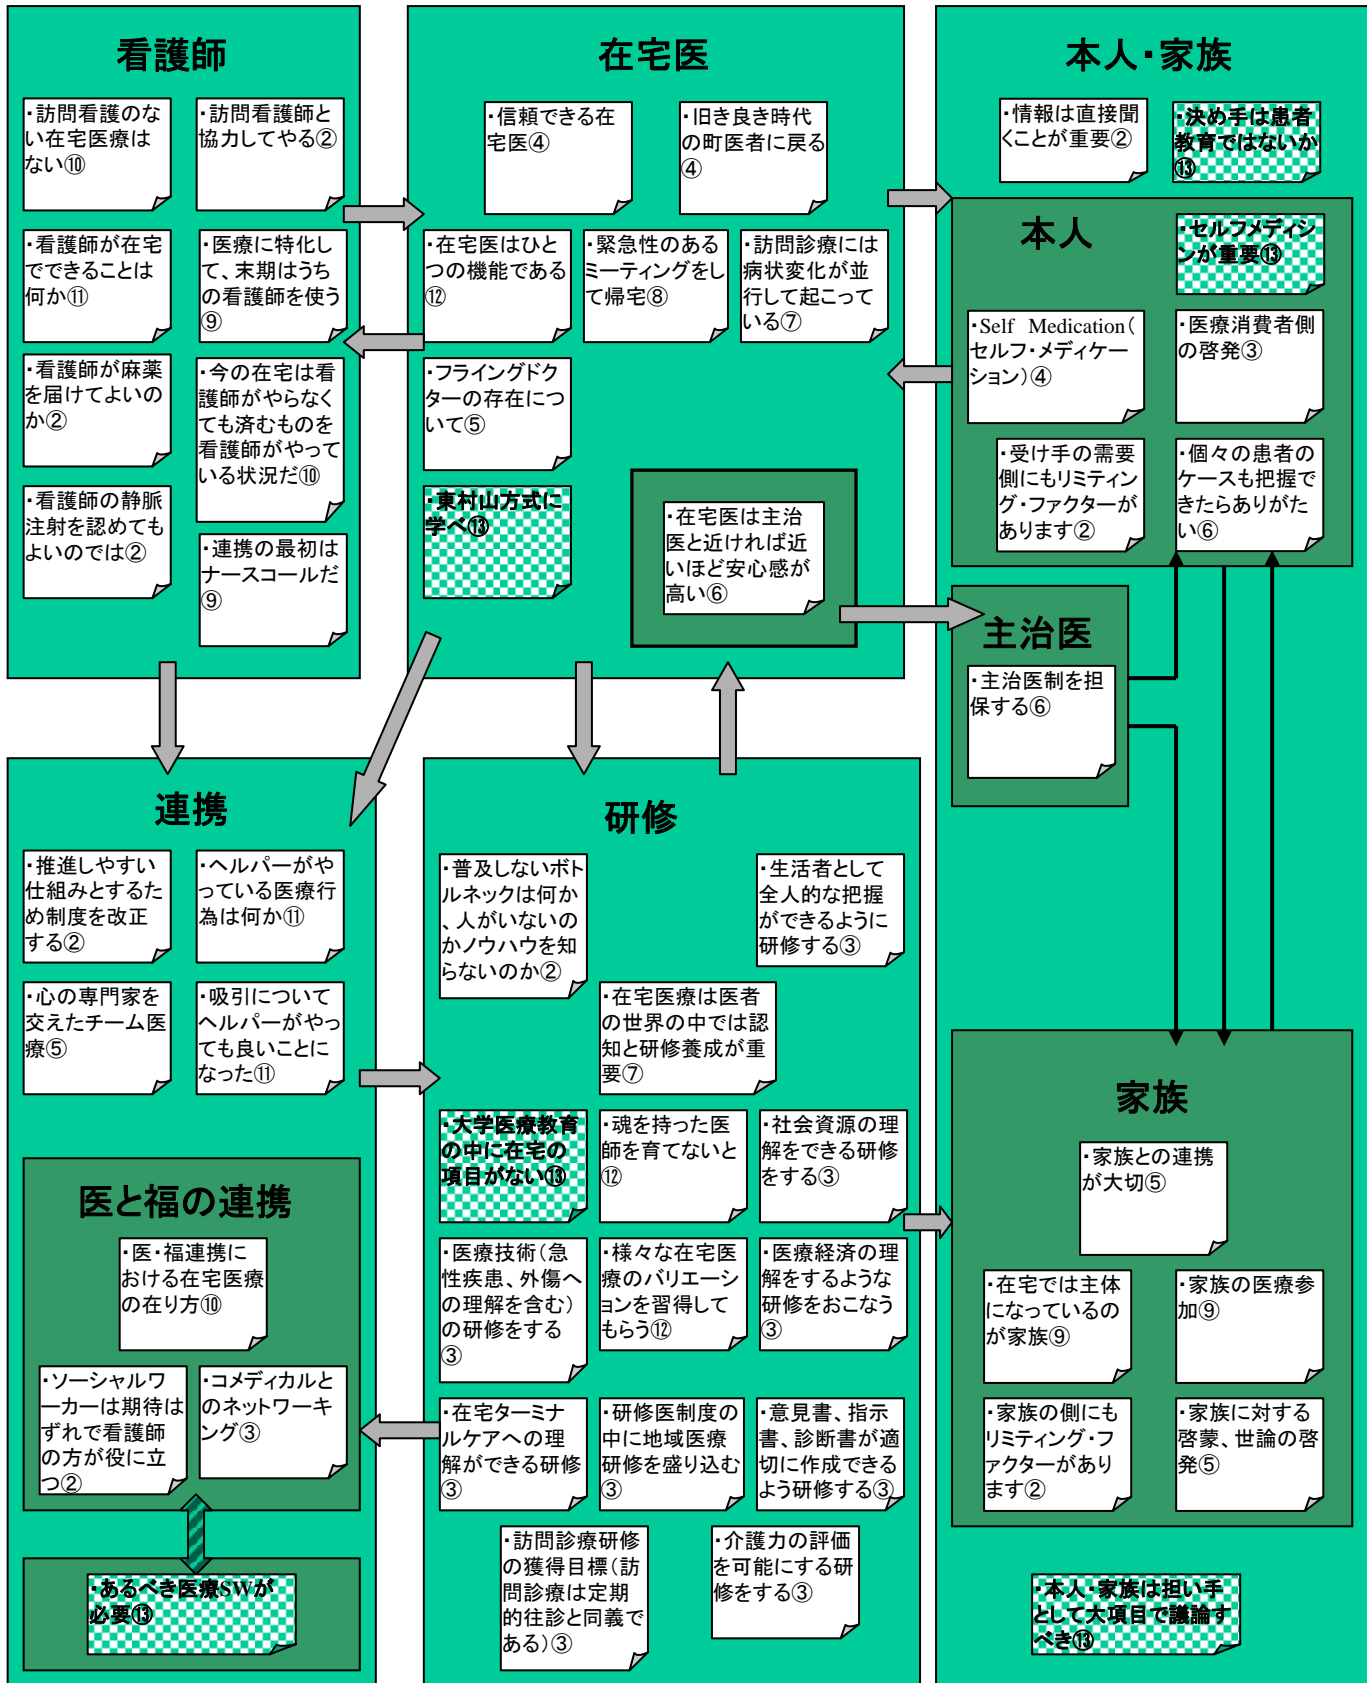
看護師

・訪問看護のない在宅医療はない⑩

・訪問看護師と協力してやる②

・看護師が在宅でできることは何か⑪

・医療に特化して、末期はうちの看護師を使う⑨

・看護師が麻薬を届けてよいのか②

・今の在宅は看護師がやらなくても済むものを看護師がやっている状況だ⑩

・看護師の静脈注射を認めてもよいのでは②

・連携の最初はナースコールだ⑨

在宅医

・信頼できる在宅医④

・旧き良き時代の町医者に戻る④

・在宅医はひとつの機能である⑫

・緊急性のあるミーティングをして帰宅⑧

・訪問診療には病状変化が並行して起こっている⑦

・フライングドクターの存在について⑤

・東村山方式に学べ⑬

・在宅医は主治医と近ければ近いほど安心感が高い⑥

本人・家族

・情報は直接聞くことが重要②

・決め手は患者教育ではないか⑬

本人

・セルフメディシンが重要⑬

・Self Medication(セルフ・メディケーション)④

・医療消費者側の啓発③

・受け手の需要側にもリミティング・ファクターがあります②

・個々の患者のケースも把握できたらありがたい⑥

主治医

・主治医制を担保する⑥

連携

・推進しやすい仕組みとするため制度を改正する②

・ヘルパーがやっている医療行為は何か⑪

・心の専門家を交えたチーム医療⑤

・吸引についてヘルパーがやっても良いことになった⑪

医と福の連携

・医・福連携における在宅医療の在り方⑩

・ソーシャルワーカーは期待はずれで看護師の方が役に立つ②

・コメディカルとのネットワーキング③

・あるべき医療SWが必要⑬

研修

・普及しないボトルネックは何か、人がいないのかノウハウを知らないのか②

・生活者として全人的な把握ができるように研修する③

・在宅医療は医者の世界の中では認知と研修養成が重要⑦

・大学医療教育の中に在宅の項目がない⑬

・魂を持った医師を育てないと⑫

・社会資源の理解をできる研修をする③

・医療技術(急性疾患、外傷への理解を含む)の研修をする③

・様々な在宅医療のバリエーションを習得してもらう⑫

・医療経済の理解をするような研修をおこなう③

・在宅ターミナルケアへの理解ができる研修③

・研修医制度の中に地域医療研修を盛り込む③

・意見書、指示書、診断書が適切に作成できるよう研修する③

・訪問診療研修の獲得目標(訪問診療は定期的往診と同義である)③

・介護力の評価を可能にする研修をする③

家族

・家族との連携が大切⑤

・在宅では主体になっているのが家族⑨

・家族の医療参加⑨

・家族の側にもリミティング・ファクターがあります②

・家族に対する啓蒙、世論の啓発⑤

・本人・家族は担い手として大項目で議論すべき⑬